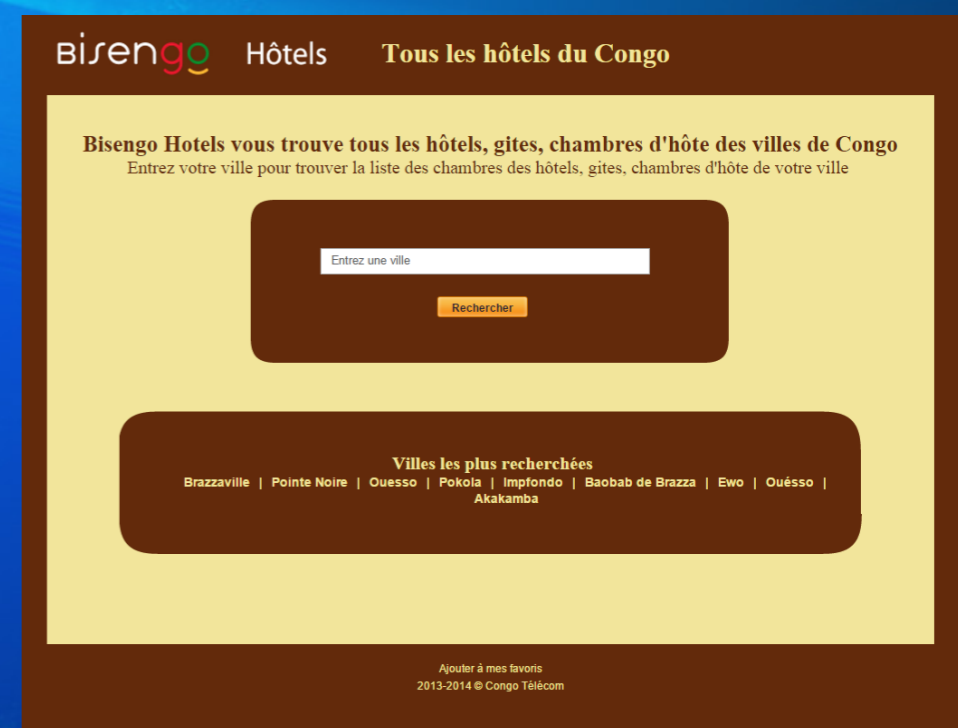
Bisengo Hôtels Tous les hôtels du Congo

Bisengo Hotels vous trouve tous les hôtels, gites, chambres d'hôte des villes de Congo
Entrez votre ville pour trouver la liste des chambres des hôtels, gites, chambres d'hôte de votre ville

Entrez une ville

Rechercher

Villes les plus recherchées
Brazzaville | Pointe Noire | Ouesso | Pokola | Impfondo | Baobab de Brazza | Ewo | Ouésso | Akakamba

Ajouter à mes favoris
2013-2014 © Congo Télécom